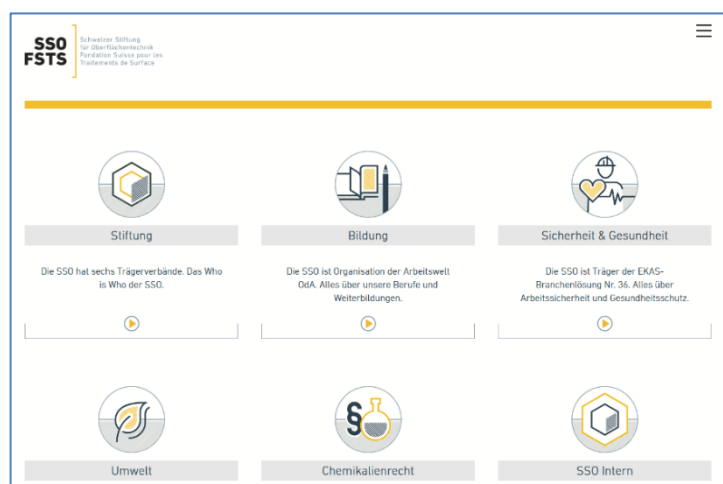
SSO
FSTS

Schweizer Stiftung für Oberflächentechnik
Fondation Suisse pour les Traitements de Surface

Stiftung

Die SSO hat sechs Trägerverbände. Das Who is Who der SSO.

Bildung

Die SSO ist Organisation der Arbeitswelt OdA. Alles über unsere Berufe und Weiterbildungen.

Sicherheit & Gesundheit

Die SSO ist Träger der EKAS-Branchenlösung Nr. 36. Alles über Arbeitssicherheit und Gesundheitsschutz.

§

Umwelt

Chemikalienrecht

SSO Intern